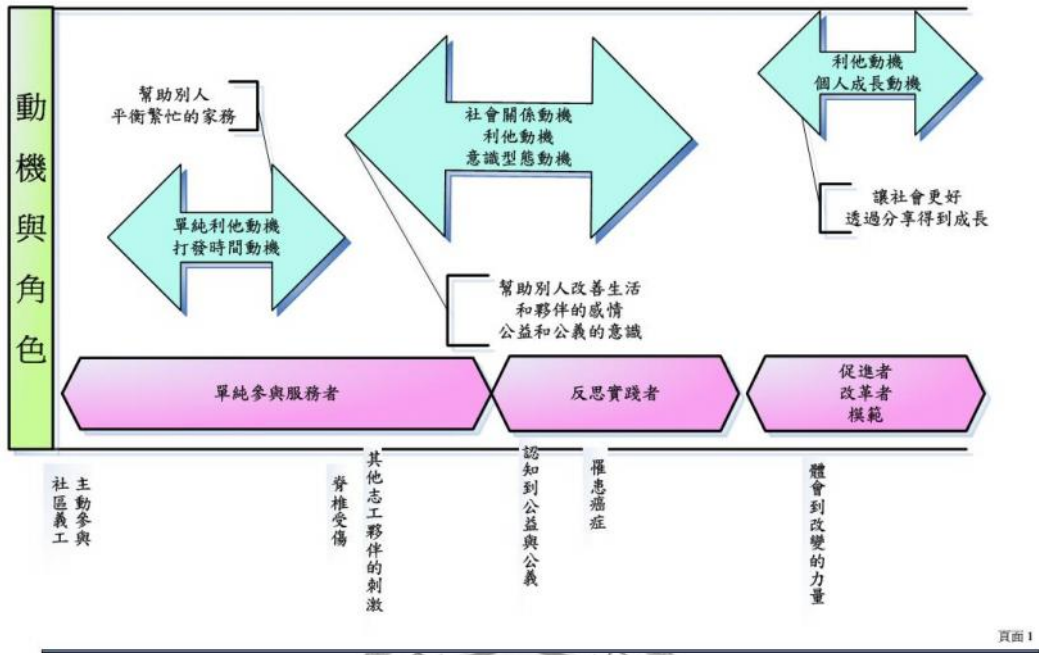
動機與角色

幫助別人
平衡繁忙的家務

單純利他動機
打發時間動機

社會關係動機
利他動機
意識型態動機

幫助別人改善生活
和夥伴的感情
公益和公義的意識

利他動機
個人成長動機

讓社會更好
透過分享得到成長

單純參與服務者

反思實踐者

促進者
改革者
模範

主動參與社區義工

脊椎受傷

其他志工夥伴的刺激

認知到公益與公義

罹患癌症

體會到改變的力量

頁面 1